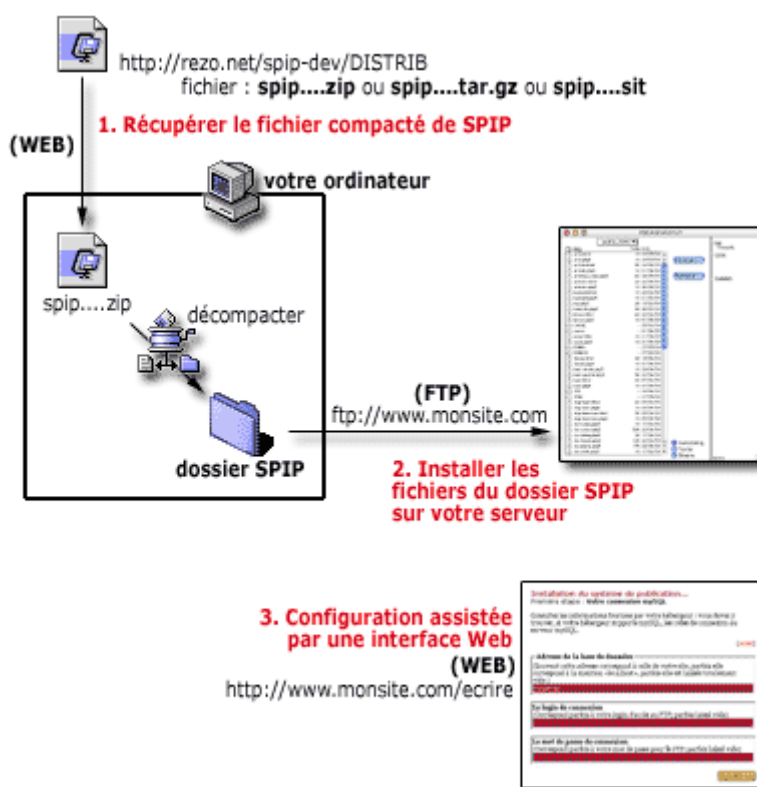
http://rezo.net/spip-dev/DISTRIB
fichier : **spip....zip** ou **spip....tar.gz** ou **spip....sit**

(WEB)

1. Récupérer le fichier compacté de SPIP

votre ordinateur

spip....zip

décompacter

dossier SPIP

(FTP)
ftp://www.monsite.com

2. Installer les fichiers du dossier SPIP sur votre serveur

3. Configuration assistée par une interface Web
(WEB)
http://www.monsite.com/ecrire

Installation du système de publication...
Première étape : Votre connexion MySQL
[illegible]
Adresse de la base de données
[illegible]
Le login de connexion
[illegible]
Le mot de passe de connexion
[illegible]